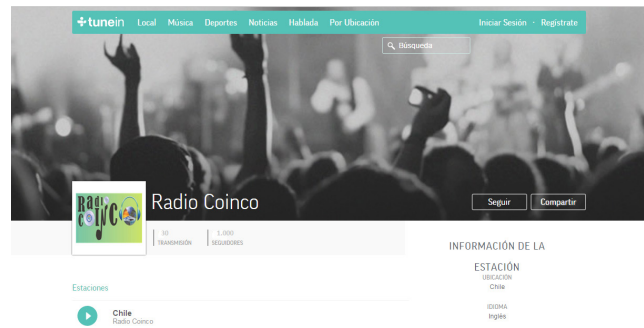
tunein Local Música Deportes Noticias Hablada Por Ubicación Iniciar Sesión · Registrate

Búsqueda

Radio COINCO

Radio Coinco

Seguir Compartir

10 TRANSMISIÓN 1.000 SEGUIDORES

INFORMACIÓN DE LA ESTACIÓN

UBICACIÓN
Chile

IDIOMA
Inglés

Estaciones

Chile
Radio Coinco